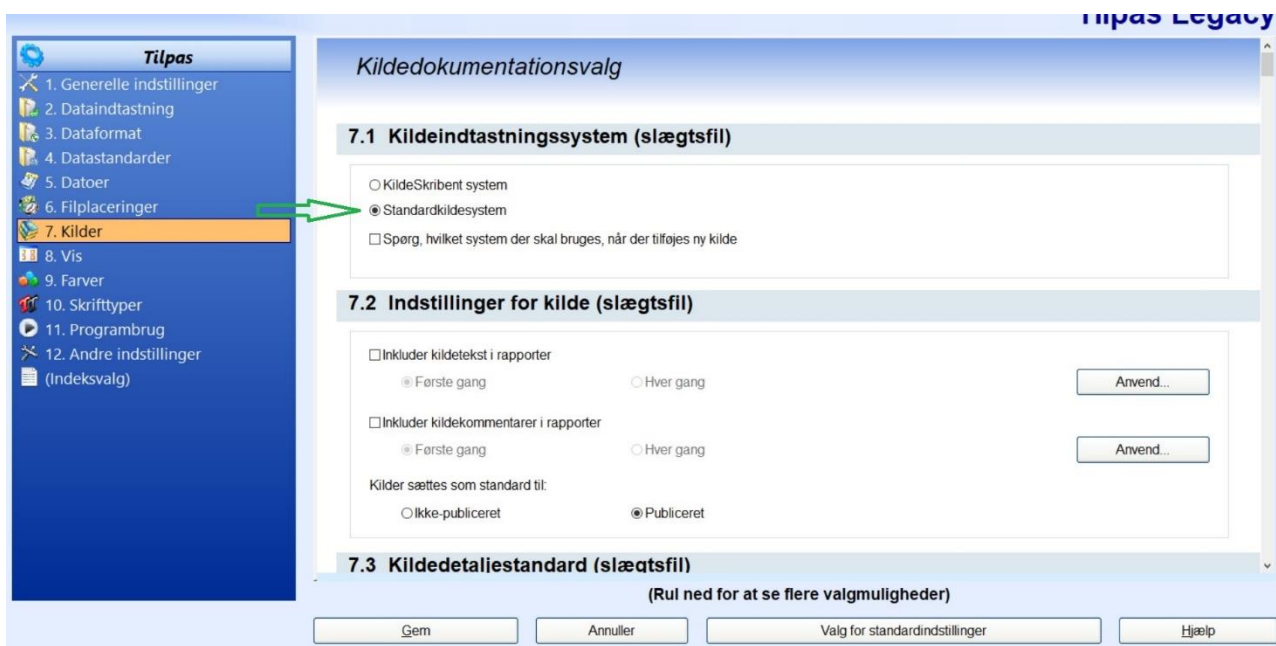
Tilpas Legacy

Tilpas
1. Generelle indstillinger
2. Dataindtastning
3. Dataformat
4. Datastandarder
5. Datoer
6. Filplaceringer
7. Kilder
8. Vis
9. Farver
10. Skrifttyper
11. Programbrug
12. Andre indstillinger
(Indeksvalg)

Kildedokumentationsvalg

7.1 Kildeindtastningssystem (slægtsfil)

KildeSkribent system
Standardkildesystem
Spørg, hvilket system der skal bruges, når der tilføjes ny kilde

7.2 Indstillinger for kilde (slægtsfil)

Inkluder kildetekst i rapporter
Første gang
Hver gang
Anvend...

Inkluder kildekommentarer i rapporter
Første gang
Hver gang
Anvend...

Kilder sættes som standard til:
Ikke-publiceret
Publiceret

7.3 Kildedetaljestandard (slægtsfil)

(Rul ned for at se flere valgmuligheder)

Gem
Annuller
Valg for standardindstillinger
Hjælp